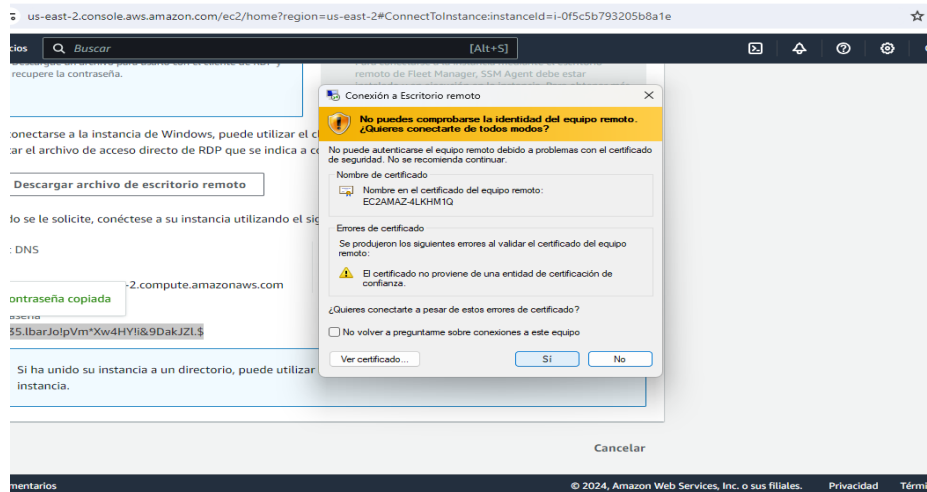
us-east-2.console.aws.amazon.com/ec2/home?region=us-east-2#ConnectToInstance:instanceId=i-0f5c5b793205b8a1e

cios Buscar [Alt+S]

recupere la contraseña.

conectarse a la instancia de Windows, puede utilizar el cl
ar el archivo de acceso directo de RDP que se indica a co

Descargar archivo de escritorio remoto

do se le solicite, conéctese a su instancia utilizando el sig

: DNS

-2.compute.amazonaws.com

ontraseña copiada

aseña
$5.lbarJo!pVm*Xw4HY!i&9DakJZl.$

Si ha unido su instancia a un directorio, puede utilizar
instancia.

Cancelar

Conexión a Escritorio remoto

No puedes comprobarse la identidad del equipo remoto. ¿Quieres conectarte de todos modos?

No puede autenticarse el equipo remoto debido a problemas con el certificado de seguridad. No se recomienda continuar.

Nombre de certificado

Nombre en el certificado del equipo remoto:
EC2AMAZ-4LKHM1Q

Errores de certificado

Se produjeron los siguientes errores al validar el certificado del equipo remoto:

El certificado no proviene de una entidad de certificación de confianza.

¿Quieres conectarte a pesar de estos errores de certificado?

No volver a preguntarme sobre conexiones a este equipo

Ver certificado... Sí No

mentarios © 2024, Amazon Web Services, Inc. o sus filiales. Privacidad Térmi